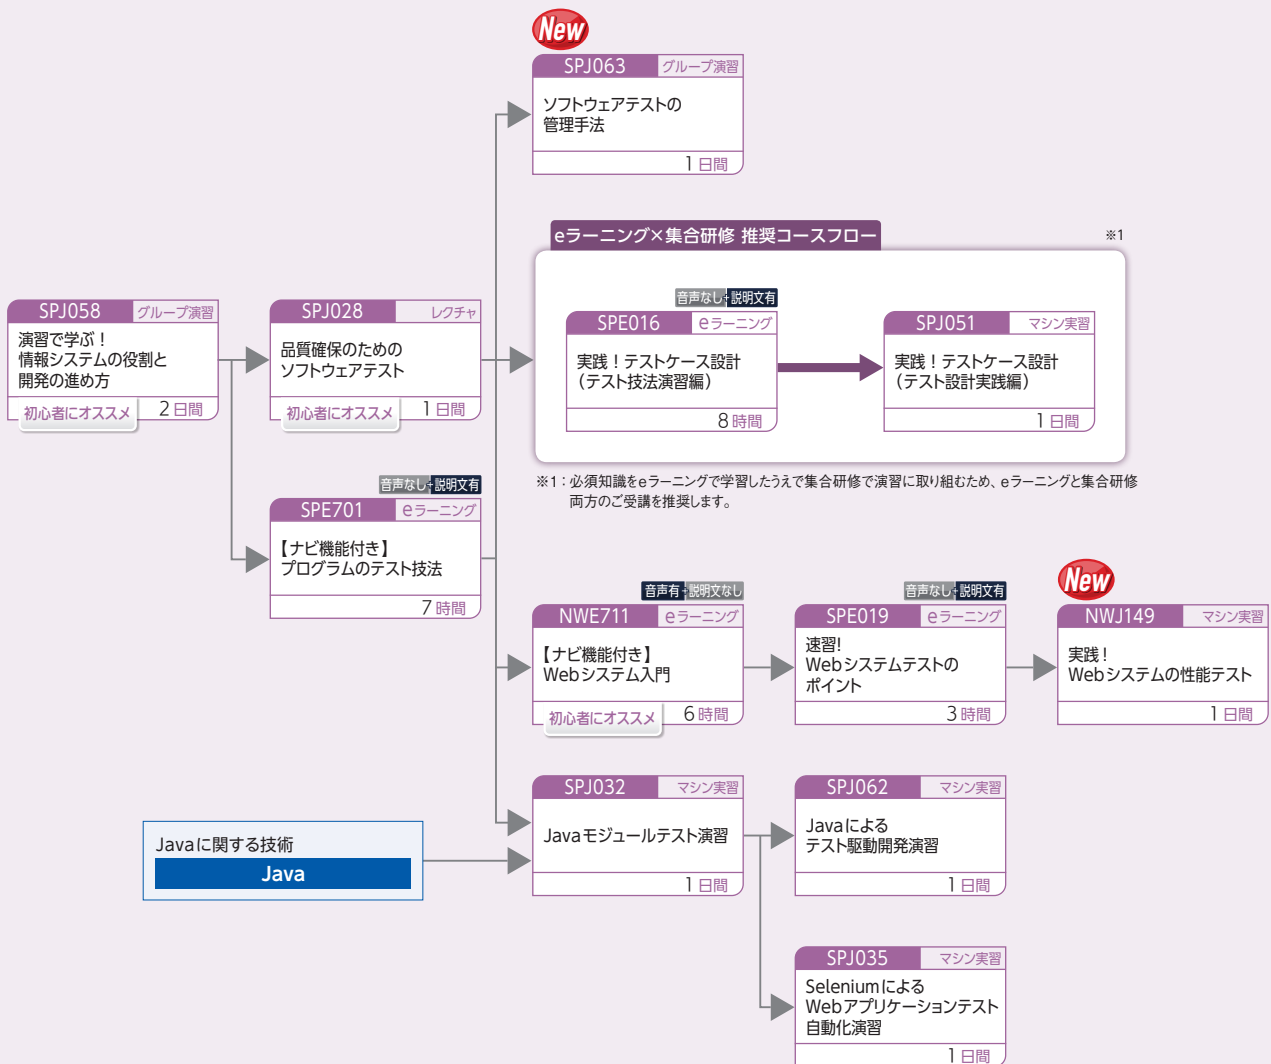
New

SPJ063 グループ演習
ソフトウェアテストの管理手法
1 日間

eラーニング×集合研修 推奨コースフロー
※1

音声なし 説明文有
SPE016 eラーニング
実践！テストケース設計（テスト技法演習編）
8 時間

SPJ051 マシン実習
実践！テストケース設計（テスト設計実践編）
1 日間

※1：必須知識をeラーニングで学習したうえで集合研修で演習に取り組むため、eラーニングと集合研修両方のご受講を推奨します。

SPJ058 グループ演習
演習で学ぶ！情報システムの役割と開発の進め方
初心者にオススメ 2 日間

SPJ028 レクチャ
品質確保のためのソフトウェアテスト
初心者にオススメ 1 日間

音声なし 説明文有
SPE701 eラーニング
【ナビ機能付き】プログラムのテスト技法
7 時間

音声有 説明文なし
NWE711 eラーニング
【ナビ機能付き】Webシステム入門
初心者にオススメ 6 時間

音声なし 説明文有
SPE019 eラーニング
速習！Webシステムテストのポイント
3 時間

New
NWJ149 マシン実習
実践！Webシステムの性能テスト
1 日間

Javaに関する技術
Java

SPJ032 マシン実習
Javaモジュールテスト演習
1 日間

SPJ062 マシン実習
Javaによるテスト駆動開発演習
1 日間

SPJ035 マシン実習
SeleniumによるWebアプリケーションテスト自動化演習
1 日間